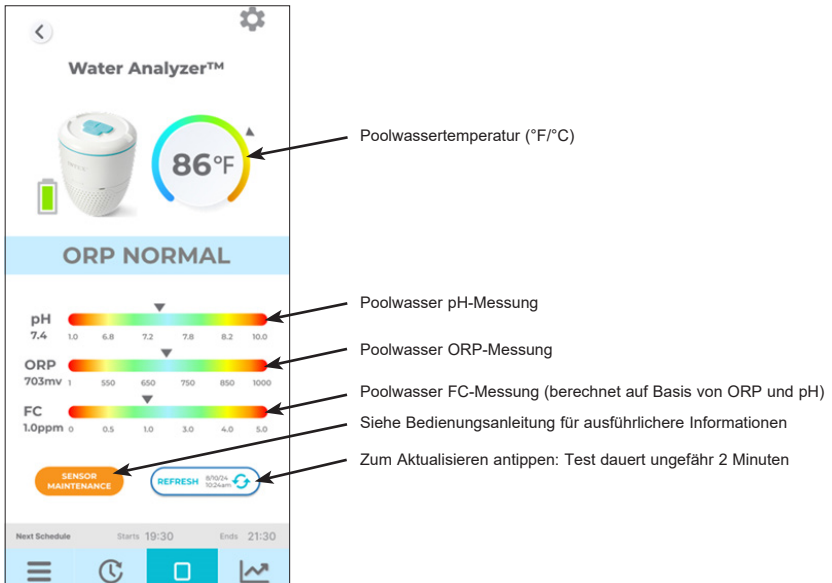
Water Analyzer™

86°F

ORP NORMAL

pH
7.4
1.0 6.8 7.2 7.8 8.2 10.0

ORP
703mv
1 550 650 750 850 1000

FC
1.0ppm
0 0.5 1.0 3.0 4.0 5.0

SENSOR MAINTENANCE

REFRESH 8/10/24 10:24am

Next Schedule Starts 19:30 Ends 21:30

Poolwassertemperatur (°F/°C)

Poolwasser pH-Messung

Poolwasser ORP-Messung

Poolwasser FC-Messung (berechnet auf Basis von ORP und pH)

Siehe Bedienungsanleitung für ausführlichere Informationen

Zum Aktualisieren antippen: Test dauert ungefähr 2 Minuten